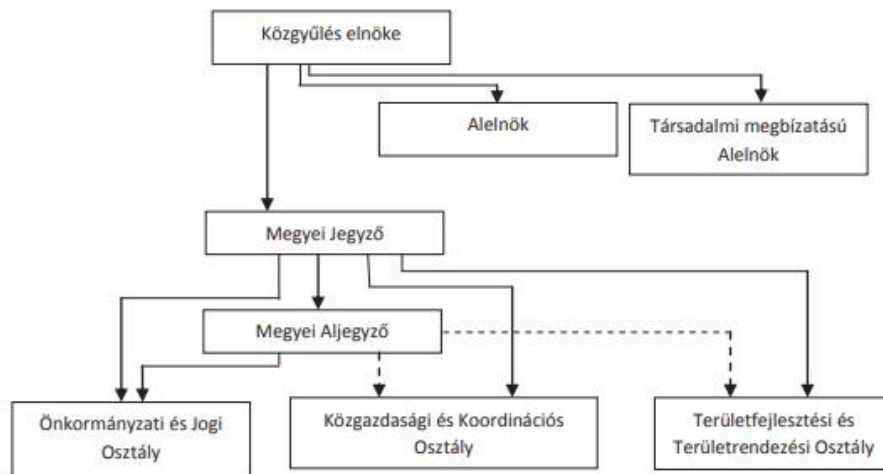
Közgyűlés elnöke

Alelnök

Társadalmi megbízatású Alelnök

Megyei Jegyző

Megyei Aljegyző

Önkormányzati és Jogi Osztály

Közgazdasági és Koordinációs Osztály

Területfejlesztési és Területrendezési Osztály